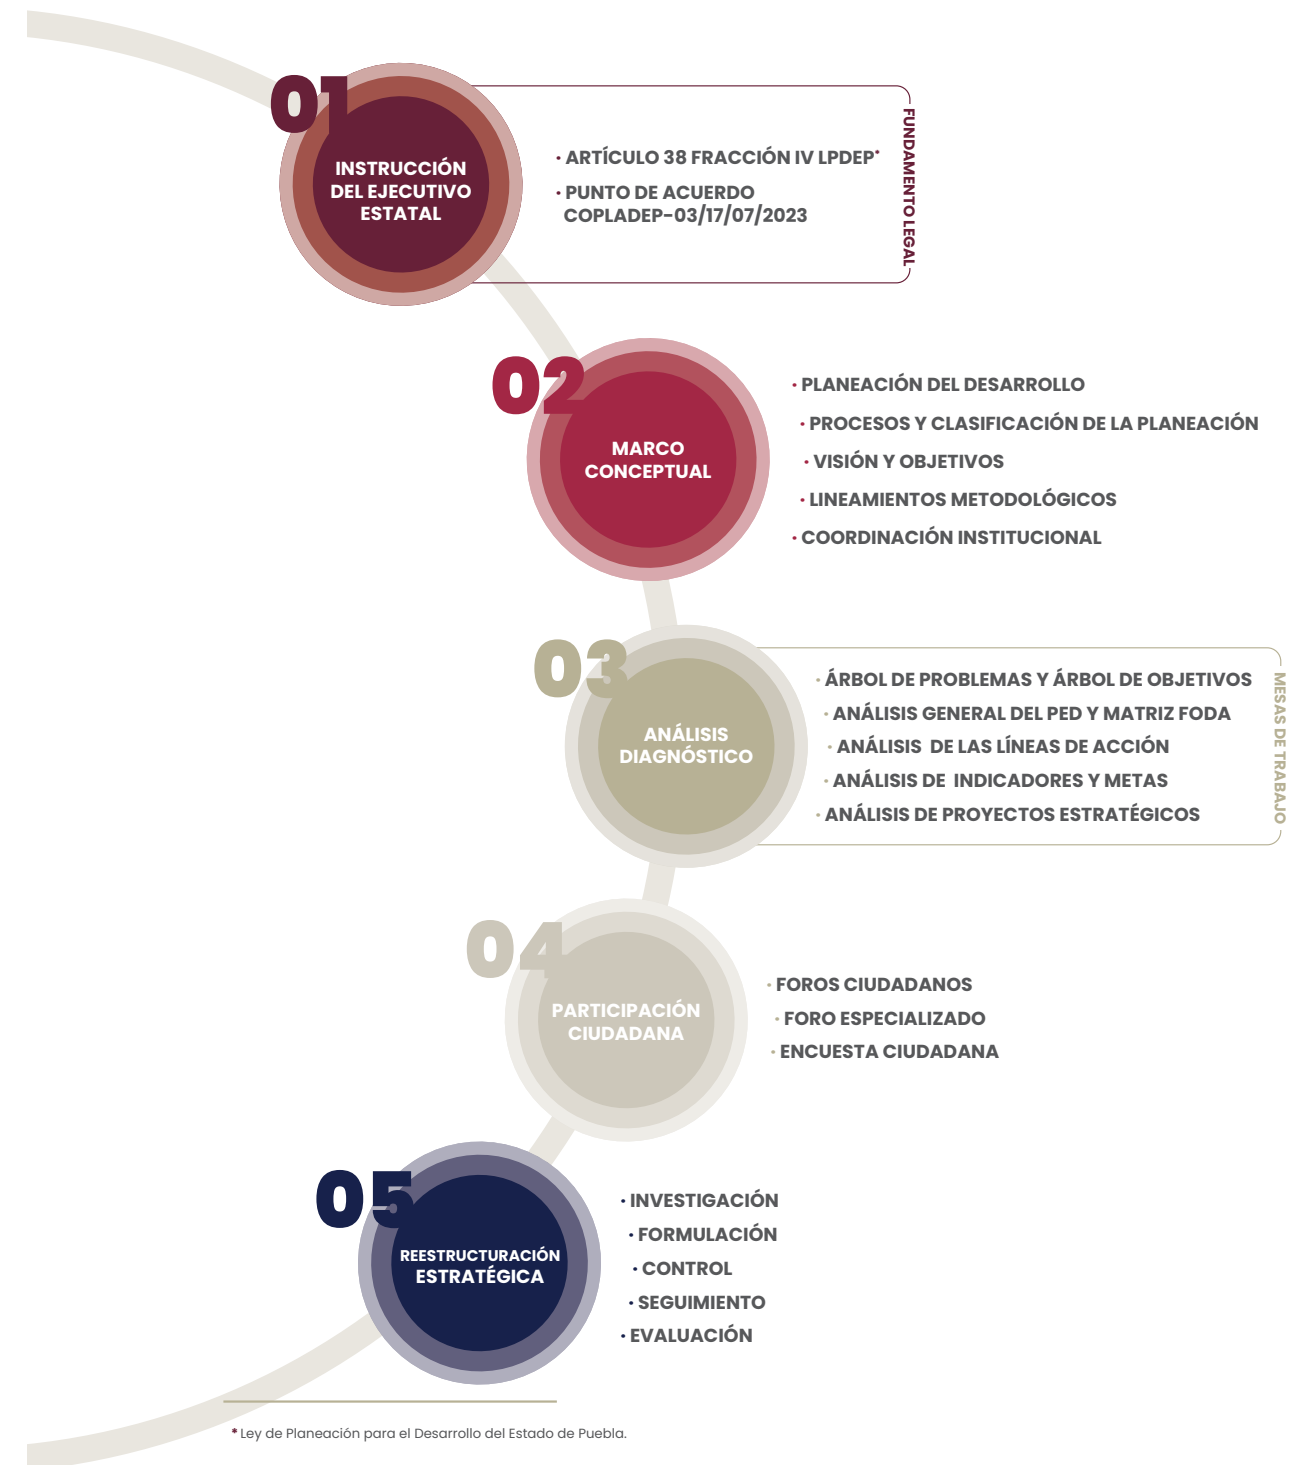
01

INSTRUCCIÓN DEL EJECUTIVO ESTATAL

• ARTÍCULO 38 FRACCIÓN IV LPDEP*
• PUNTO DE ACUERDO COPLADEP-03/17/07/2023

FUNDAMENTO LEGAL

02

MARCO CONCEPTUAL

• PLANEACIÓN DEL DESARROLLO
• PROCESOS Y CLASIFICACIÓN DE LA PLANEACIÓN
• VISIÓN Y OBJETIVOS
• LINEAMIENTOS METODOLÓGICOS
• COORDINACIÓN INSTITUCIONAL

03

ANÁLISIS DIAGNÓSTICO

• ÁRBOL DE PROBLEMAS Y ÁRBOL DE OBJETIVOS
• ANÁLISIS GENERAL DEL PED Y MATRIZ FODA
• ANÁLISIS DE LAS LÍNEAS DE ACCIÓN
• ANÁLISIS DE INDICADORES Y METAS
• ANÁLISIS DE PROYECTOS ESTRATÉGICOS

MESAS DE TRABAJO

04

PARTICIPACIÓN CIUDADANA

• FOROS CIUDADANOS
• FORO ESPECIALIZADO
• ENCUESTA CIUDADANA

05

REESTRUCTURACIÓN ESTRATÉGICA

• INVESTIGACIÓN
• FORMULACIÓN
• CONTROL
• SEGUIMIENTO
• EVALUACIÓN

* Ley de Planeación para el Desarrollo del Estado de Puebla.